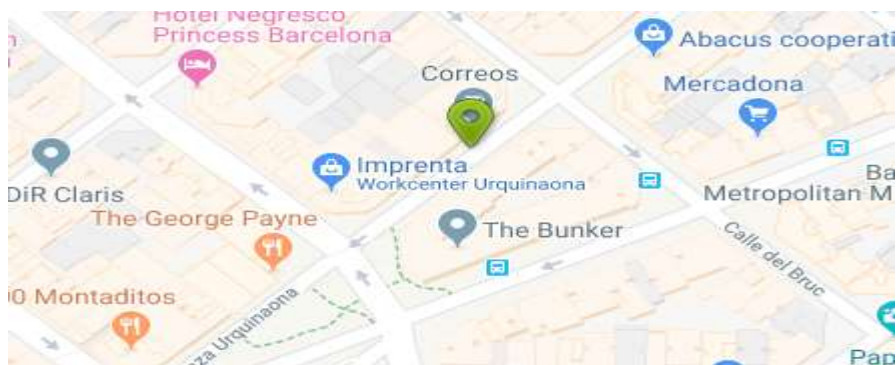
Hotel Negresco
Princess Barcelona

Abacus cooperati

Correos

Mercadona

Imprenta
Workcenter Urquinaona

DiR Claris

Ba

Metropolitan M

The George Payne

The Bunker

Calle del Bruc

0 Montaditos

za Urquinaona

Pap